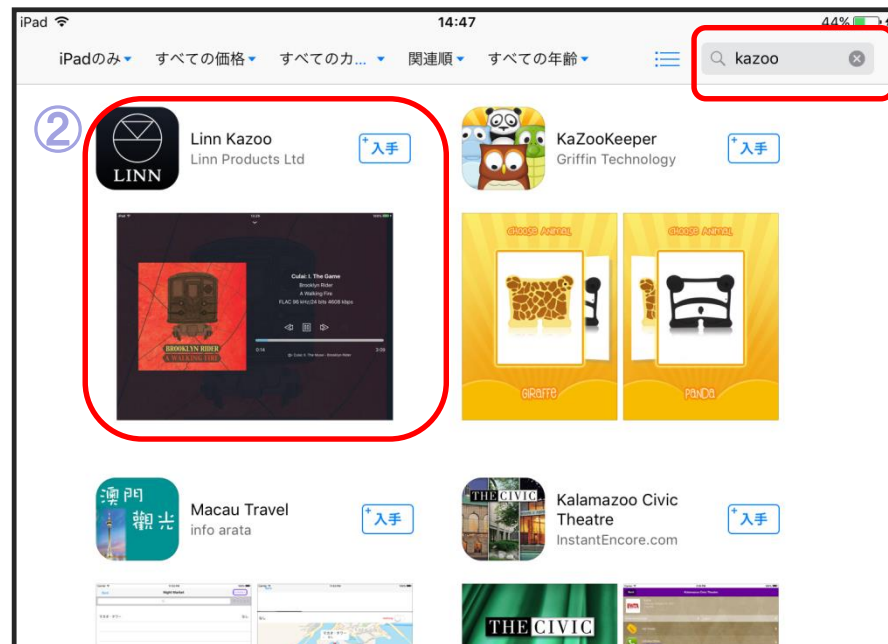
iPad 14:47 44%

iPadのみ すべての価格 すべてのカ... 関連順 すべての年齢

kazoo

②

LINN

Linn Kazoo
Linn Products Ltd
入手

Cubal: I. The Game
Brooklyn Rider
A Walking Fire
FLAC 96 kHz/24 bits 4608 kbps

BROOKLYN RIDER
A WALKING FIRE

KaZooKeeper
Griffin Technology
入手

Choose Animal
Giraffe
Choose Animal
Panda

澳門
觀光

Macau Travel
info arata
入手

THE CIVIC

Kalamazoo Civic Theatre
InstantEncore.com
入手

THE CIVIC